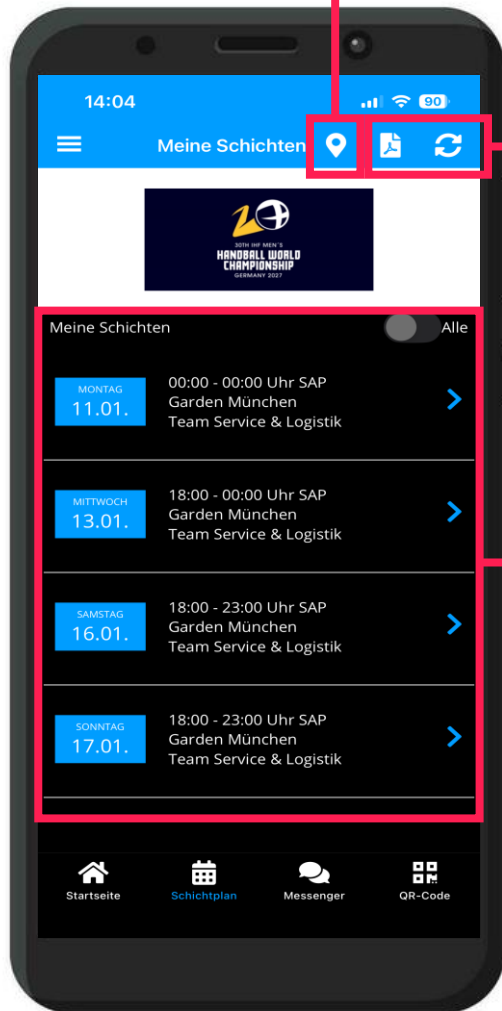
14:04

90

Meine Schichten

30TH IHF MEN'S
HANDBALL WORLD CHAMPIONSHIP
GERMANY 2027

Meine Schichten

Alle

MONTAG
11.01.

00:00 - 00:00 Uhr SAP Garden München
Team Service & Logistik

MITTWOCH
13.01.

18:00 - 00:00 Uhr SAP Garden München
Team Service & Logistik

SAMSTAG
16.01.

18:00 - 23:00 Uhr SAP Garden München
Team Service & Logistik

SONNTAG
17.01.

18:00 - 23:00 Uhr SAP Garden München
Team Service & Logistik

Startseite

Schichtplan

Messenger

QR-Code